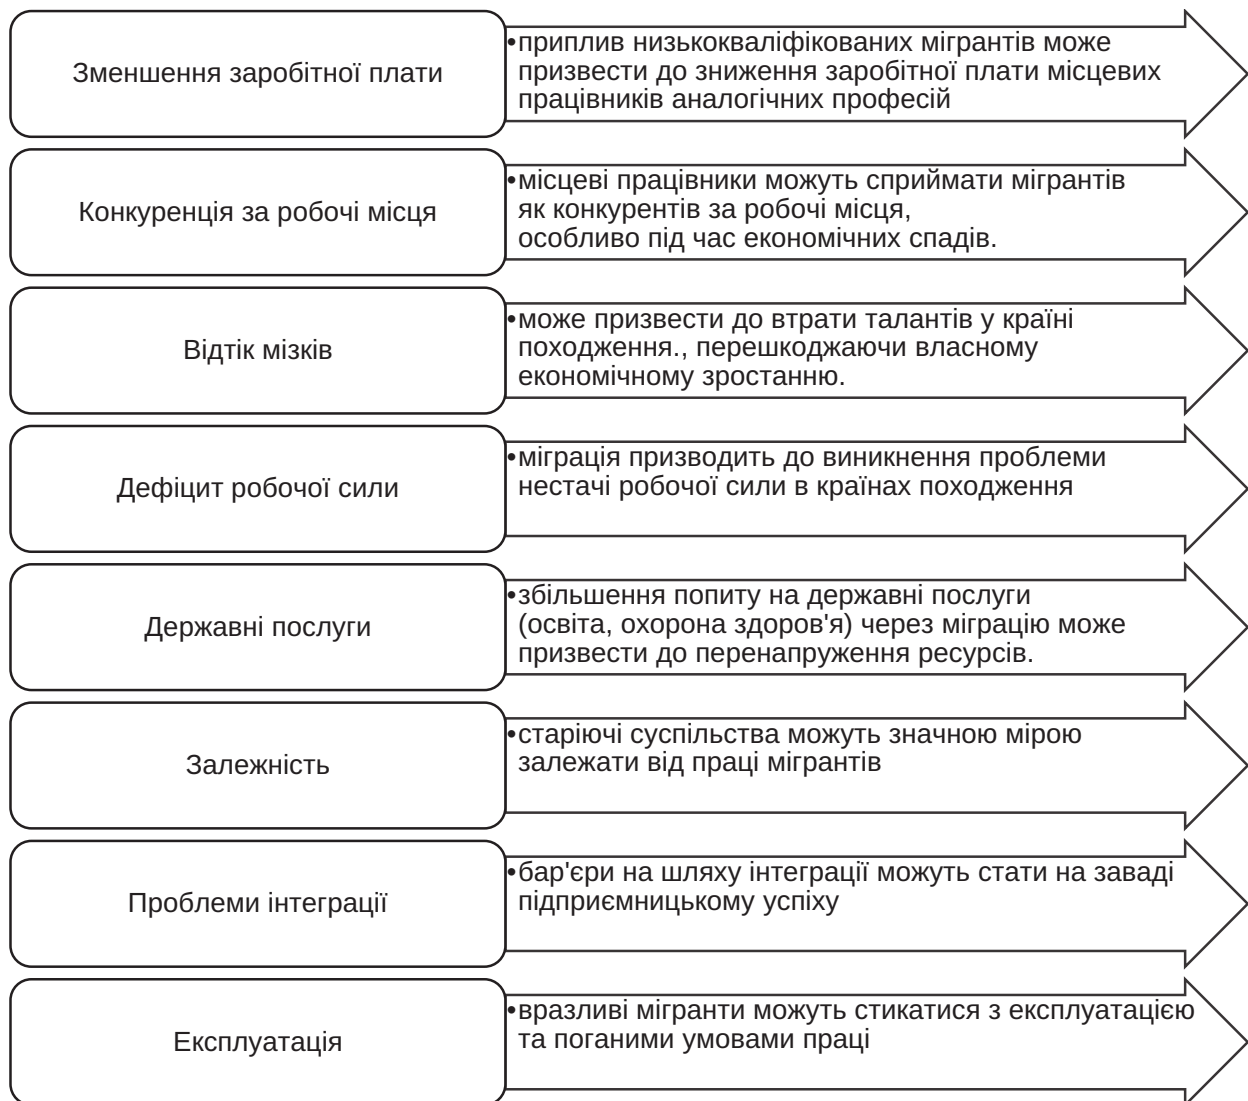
Зменшення заробітної плати

•приплив низькокваліфікованих мігрантів може призвести до зниження заробітної плати місцевих працівників аналогічних професій

Конкуренція за робочі місця

•місцеві працівники можуть сприймати мігрантів як конкурентів за робочі місця, особливо під час економічних спадів.

Відтік мізків

•може призвести до втрати талантів у країні походження., перешкоджаючи власному економічному зростанню.

Дефіцит робочої сили

•міграція призводить до виникнення проблеми нестачі робочої сили в країнах походження

Державні послуги

•збільшення попиту на державні послуги (освіта, охорона здоров'я) через міграцію може призвести до перенапруження ресурсів.

Залежність

•старіючі суспільства можуть значною мірою залежати від праці мігрантів

Проблеми інтеграції

•бар'єри на шляху інтеграції можуть стати на заваді підприємницькому успіху

Експлуатація

•вразливі мігранти можуть стикатися з експлуатацією та поганими умовами праці